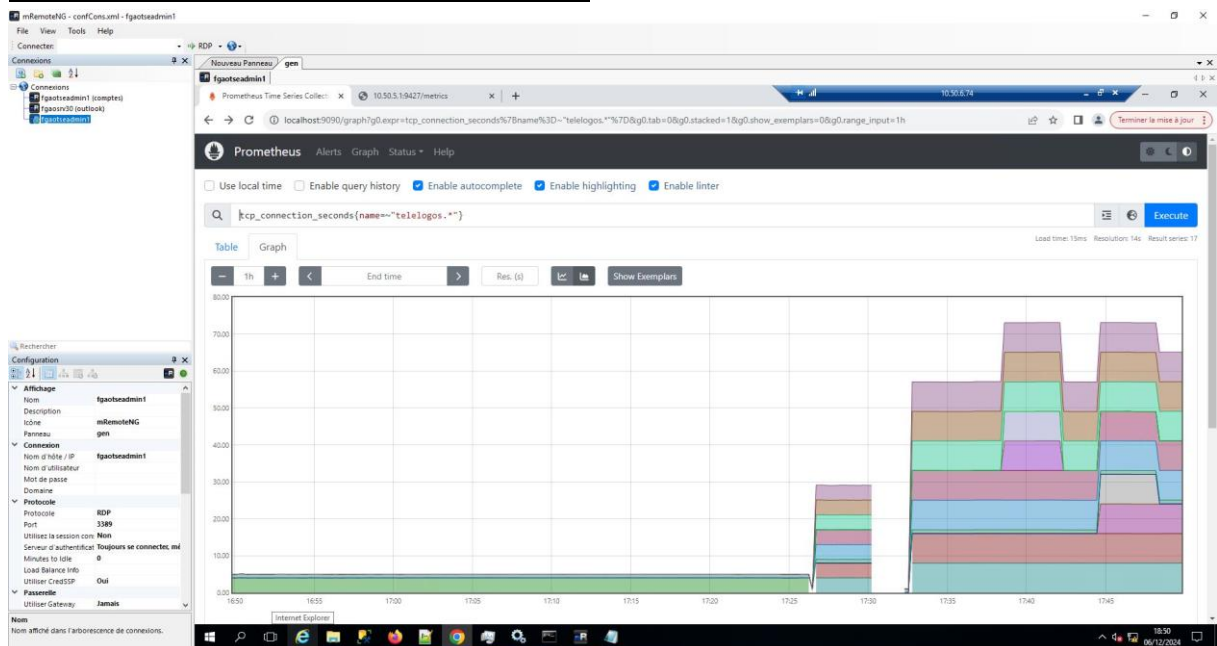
mRemoteNG - confCons.xml - fgaotseadmin1
File View Tools Help
Connecter: RDP
Connexions
Connexions
fgaotseadmin1 (comptes)
fgaosrv30 (outlook)
fgaotseadmin1
Nouveau Panneau gen
fgaotseadmin1
Prometheus Time Series Collect × 10.50.5.1:9427/metrics × +
10.50.6.74
localhost:9090/graph?g0.expr=tcp_connection_seconds%7Bname%3D~"telelogos.*"%7D&g0.tab=0&g0.stacked=1&g0.show_exemplars=0&g0.range_input=1h
Terminer la mise à jour
Prometheus Alerts Graph Status Help
Use local time Enable query history Enable autocomplete Enable highlighting Enable linter
tcp_connection_seconds{name=~"telelogos.*"}
Execute
Table Graph
Load time: 15ms Resolution: 14s Result series: 17
- 1h + < End time > Res. (s) Show Exemplars
80.00
70.00
60.00
50.00
40.00
30.00
20.00
10.00
0.00
16:50 16:55 17:00 17:05 17:10 17:15 17:20 17:25 17:30 17:35 17:40 17:45
Rechercher
Configuration
Affichage
Nom fgaotseadmin1
Description
Icône mRemoteNG
Panneau gen
Connexion
Nom d'hôte / IP fgaotseadmin1
Nom d'utilisateur
Mot de passe
Domaine
Protocole
Protocole RDP
Port 3389
Utilisez la session con Non
Serveur d'authentificat Toujours se connecter, mê
Minutes to Idle 0
Load Balance Info
Utiliser CredSSP Oui
Passerelle
Utiliser Gateway Jamais
Nom
Nom affiché dans l'arborescence de connexions.
Internet Explorer
18:50
06/12/2024